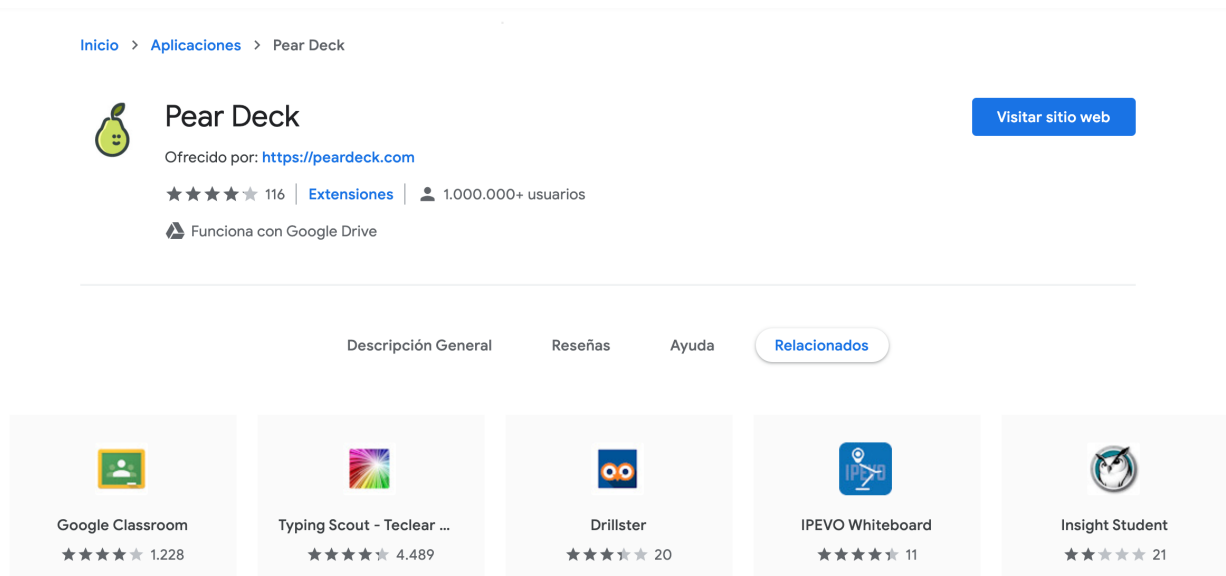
Inicio > Aplicaciones > Pear Deck

Pear Deck

Ofrecido por: https://peardeck.com

116 | Extensiones | 1.000.000+ usuarios

Funciona con Google Drive

Visitar sitio web

Descripción General Reseñas Ayuda Relacionados

Google Classroom
1.228

Typing Scout - Teclear ...
4.489

Drillster
20

IPEVO
IPEVO Whiteboard
11

Insight Student
21